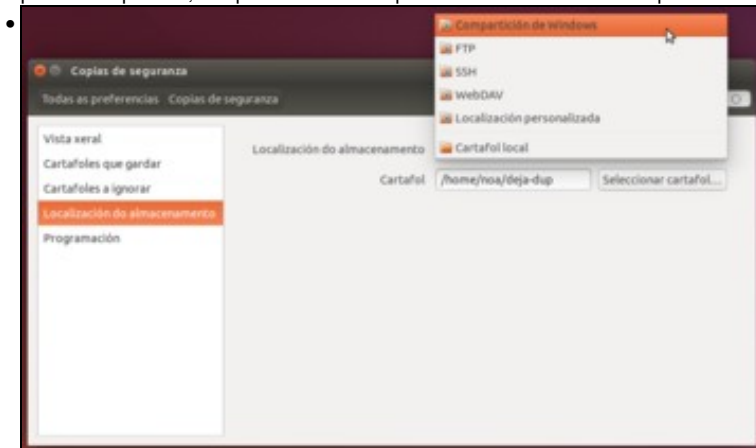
Copias de seguranza

Todas as preferencias Copias de seguranza

Vista xeral
Cartafoles que gardar
Cartafoles a ignorar
Localización do almacenamento
Programación

Localización do almacenamento

Cartafol /home/noa/deja-dup Seleccionar cartafol...

Compartición de Windows
FTP
SSH
WebDAV
Localización personalizada
Cartafol local